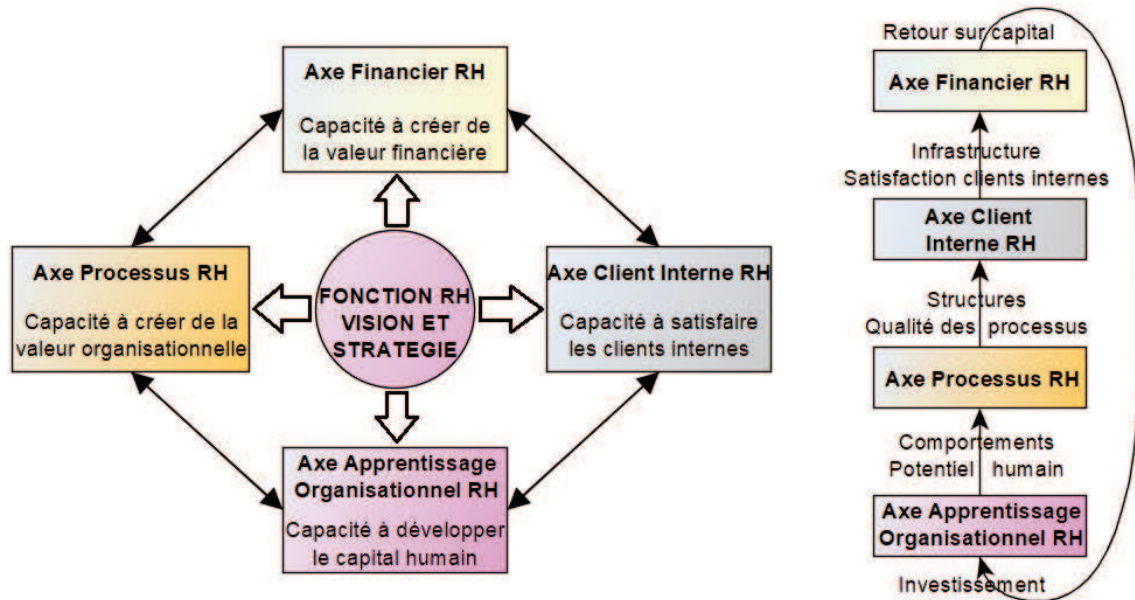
Axe Financier RH

Capacité à créer de la valeur financière

Axe Processus RH

Capacité à créer de la valeur organisationnelle

FONCTION RH VISION ET STRATEGIE

Axe Client Interne RH

Capacité à satisfaire les clients internes

Axe Apprentissage Organisationnel RH

Capacité à développer le capital humain

Retour sur capital

Axe Financier RH

Infrastructure
Satisfaction clients internes

Axe Client Interne RH

Structures
Qualité des processus

Axe Processus RH

Comportements
Potentiel humain

Axe Apprentissage Organisationnel RH

Investissement